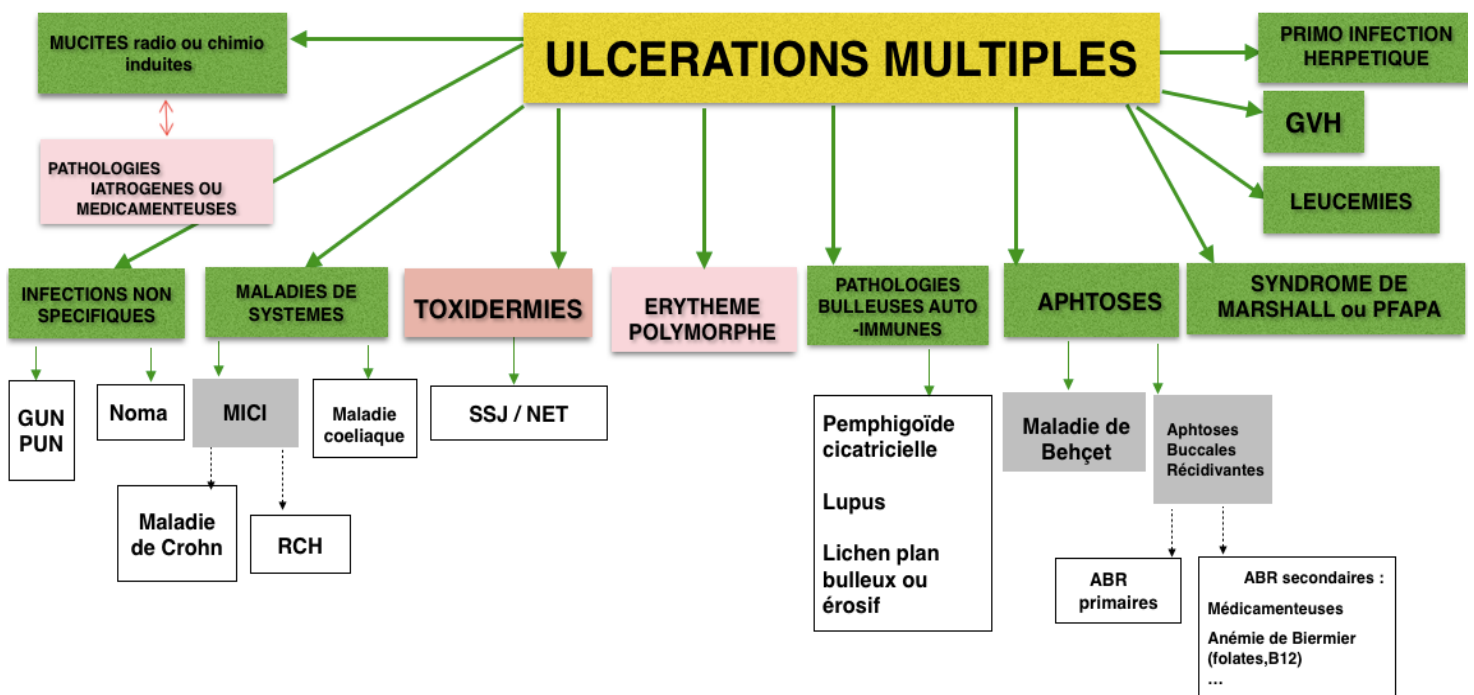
ULCERATIONS MULTIPLES

MUCITES radio ou chimio induites

PATHOLOGIES IATROGENES OU MEDICAMENTEUSES

PRIMO INFECTION HERPETIQUE

GVH

LEUCEMIES

INFECTIONS NON SPECIFIQUES

GUN PUN

Noma

MALADIES DE SYSTEMES

MICI

Maladie de Crohn

RCH

Maladie coeliaque

TOXIDERMIES

SSJ / NET

ERYTHEME POLYMORPHE

PATHOLOGIES BULLEUSES AUTO -IMMUNES

Pemphigoïde cicatricielle

Lupus

Lichen plan bulleux ou érosif

APHTOSES

Maladie de Behçet

Aphtoses Buccales Récidivantes

ABR primaires

ABR secondaires :

Médicamenteuses

Anémie de Biermier (folates,B12)

…

SYNDROME DE MARSHALL ou PFAPA